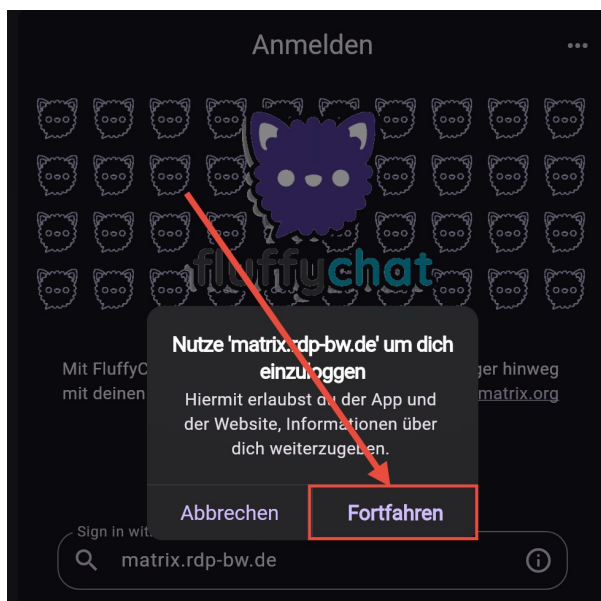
Anmelden

fluffychat

Mit FluffyC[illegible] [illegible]ger hinweg mit deinen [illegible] matrix.org

Nutze 'matrix.rdp-bw.de' um dich einzuloggen

Hiermit erlaubst du der App und der Website, Informationen über dich weiterzugeben.

Abbrechen

Fortfahren

Sign in wit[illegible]

matrix.rdp-bw.de